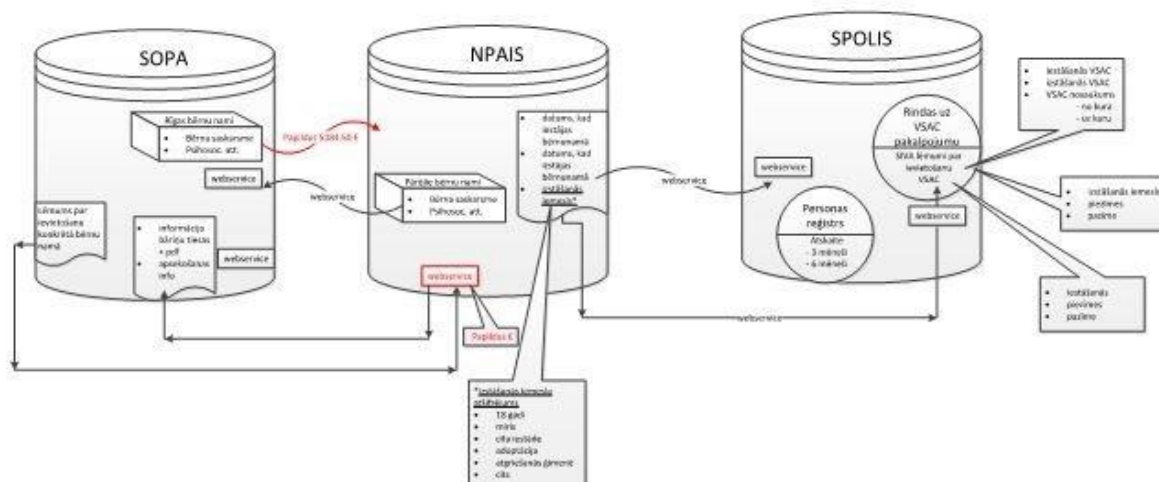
SOPA

NPAIS

SPOLIS

Rīgas bērnu nami
Bērna uzskaite
Psihosoc. att.

Papildus 50.000 €

webservice

webservice

Pārējie bērnu nami
Bērna uzskaite
Psihosoc. att.

Lēmums par ievietošanu konkrētā bērnu namā

informācija bāriņu tiesas + pdf
apsekošanas info

webservice

datums, kad iestājas bērnunamā
datums, kad izstājas bērnunamā
izstāšanās iemesls*

webservice

webservice

Personas reģistrs
Atskaite
- 3 mēneši
- 6 mēneši

Rindas uz VSAC pakalpojumu
SIVA lēmumi par ievietošanu VSAC

webservice

iestāšanās VSAC
izstāšanās VSAC
VSAC nosaukums
- no kura
- uz kuru

izstāšanās iemesls
piezīmes
pazīme

izstāšanās
piezīmes
pazīme

webservice

Papildus 6

webservice

*izstāšanās iemeslu uzskaitījums:
18 gadi
miris
cita iestāde
adopcija
atgriešanās ģimenē
cits